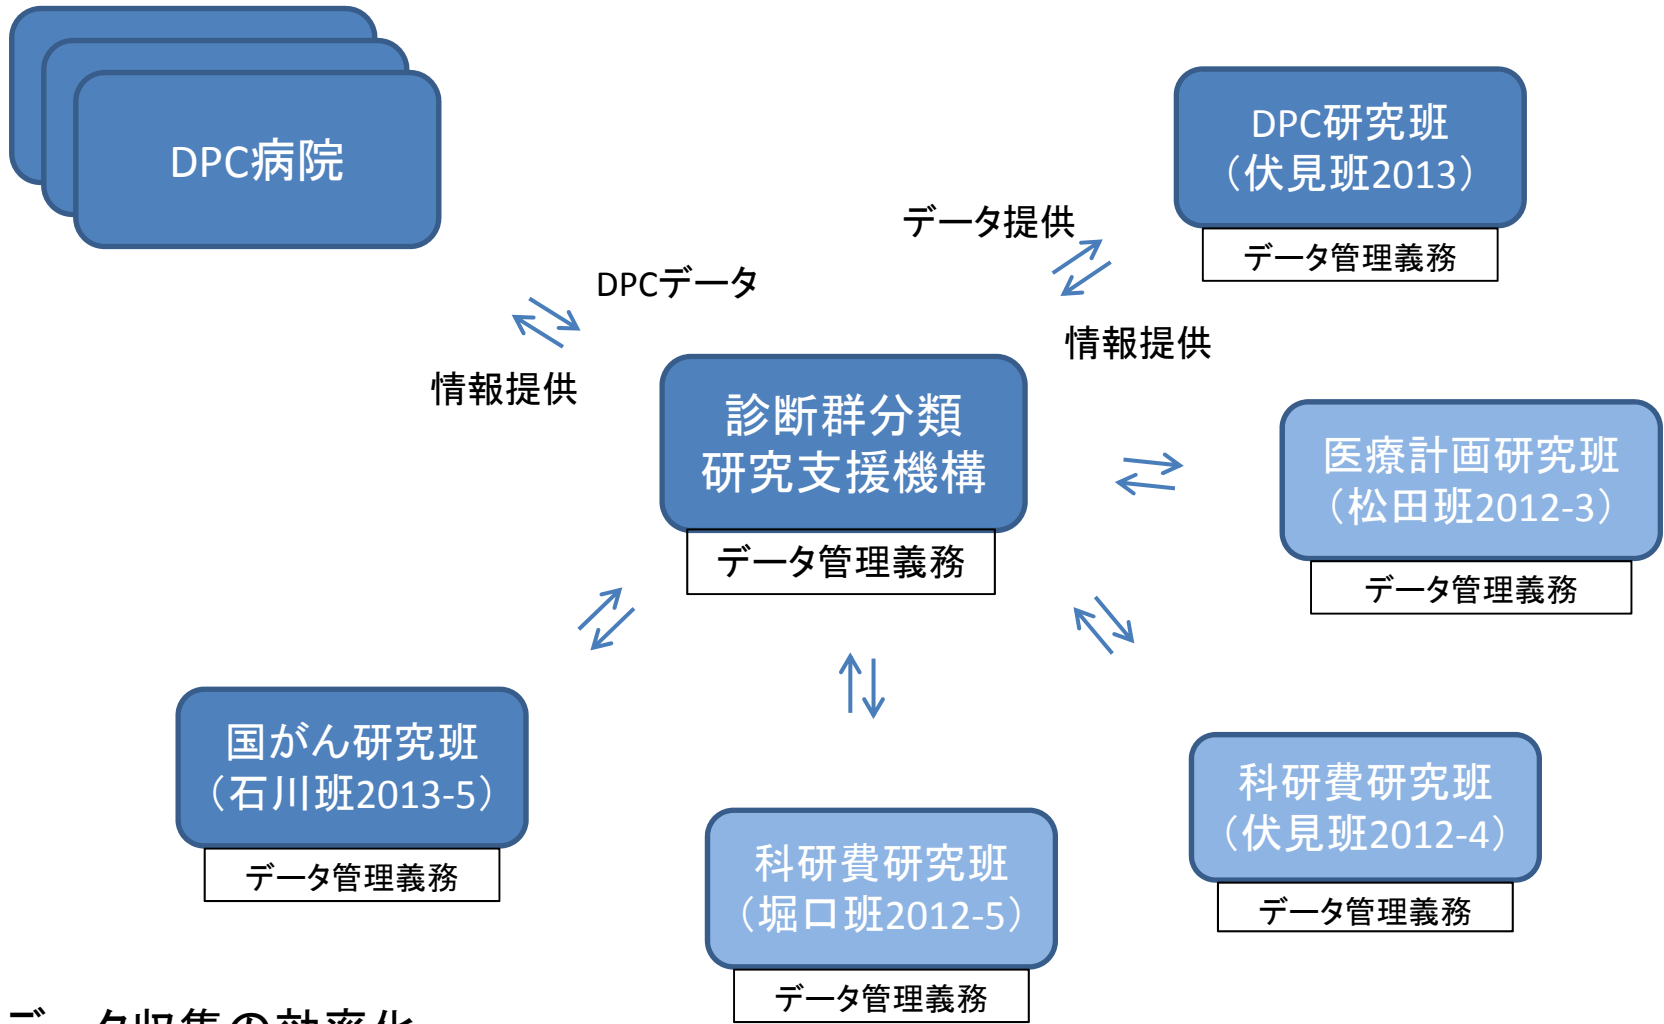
DPC病院

DPCデータ

情報提供

データ提供

情報提供

DPC研究班
(伏見班2013)

データ管理義務

診断群分類
研究支援機構

データ管理義務

医療計画研究班
(松田班2012-3)

データ管理義務

国がん研究班
(石川班2013-5)

データ管理義務

科研費研究班
(堀口班2012-5)

データ管理義務

科研費研究班
(伏見班2012-4)

データ管理義務

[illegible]